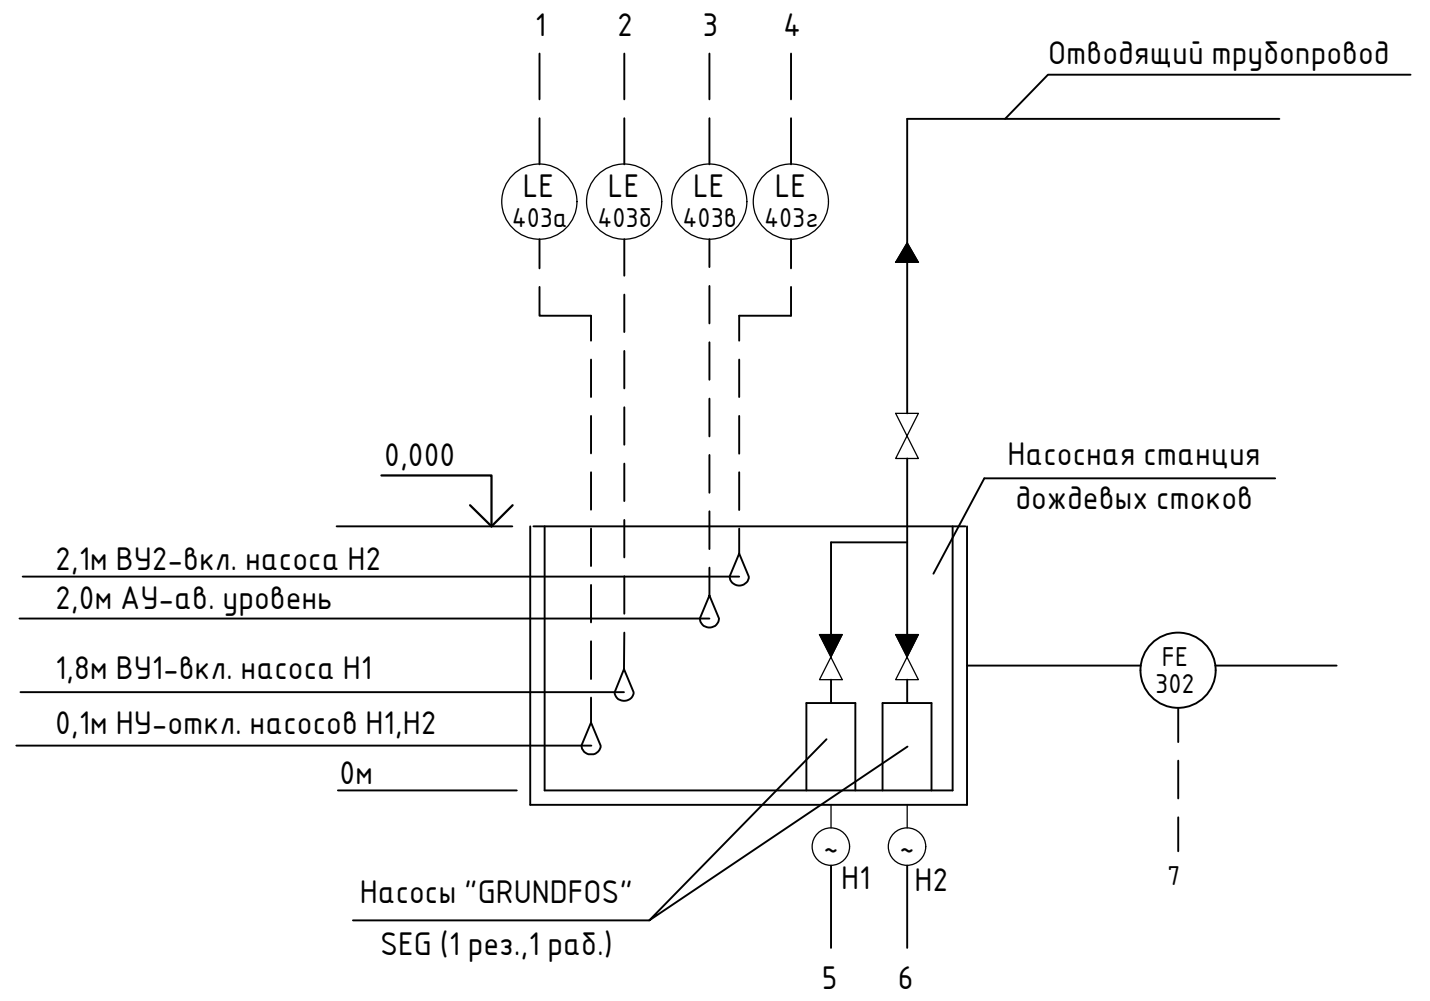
1 2 3 4

Отводящий трубопровод

LE 403а
LE 403б
LE 403в
LE 403г

0,000

Насосная станция дождевых стоков

2,1м ВУ2-вкл. насоса Н2
2,0м АУ-ав. уровень
1,8м ВУ1-вкл. насоса Н1
0,1м НУ-откл. насосов Н1,Н2
0м

FE 302

~ Н1
~ Н2

7

Насосы "GRUNDFOS"
SEG (1 рез.,1 раб.)

5 6